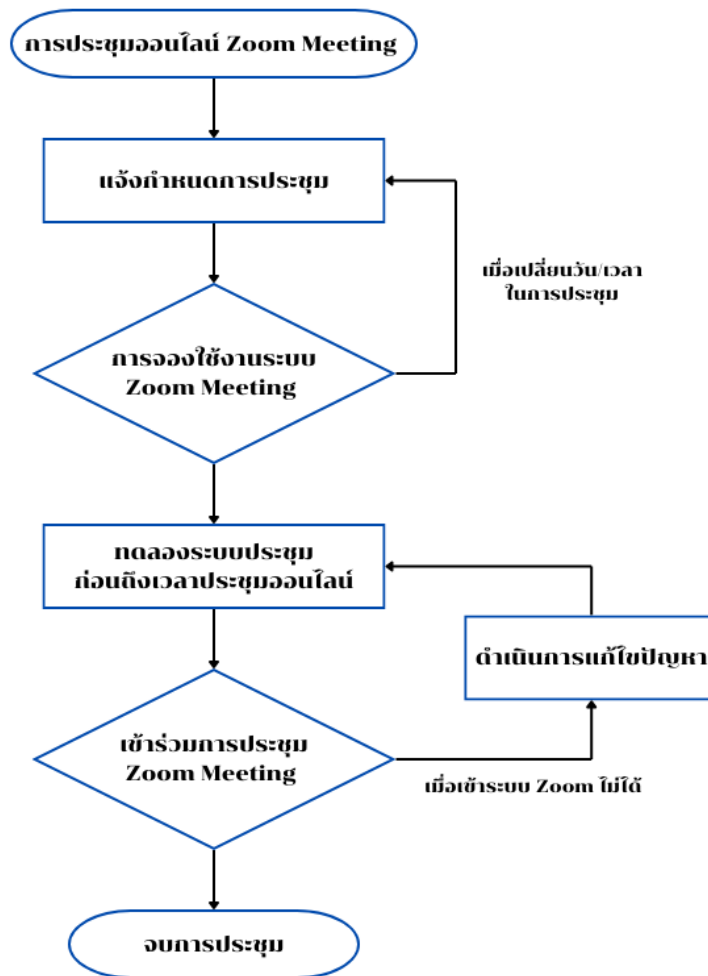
การประชุมออนไลน์ Zoom Meeting

แจ้งกำหนดการประชุม

เมื่อเปลี่ยนวัน/เวลา ในการประชุม

การจองใช้งานระบบ Zoom Meeting

ทดลองระบบประชุม ก่อนถึงเวลาประชุมออนไลน์

ดำเนินการแก้ไขปัญหา

เข้าร่วมการประชุม Zoom Meeting

เมื่อเข้าระบบ Zoom ไม่ได้

จบการประชุม